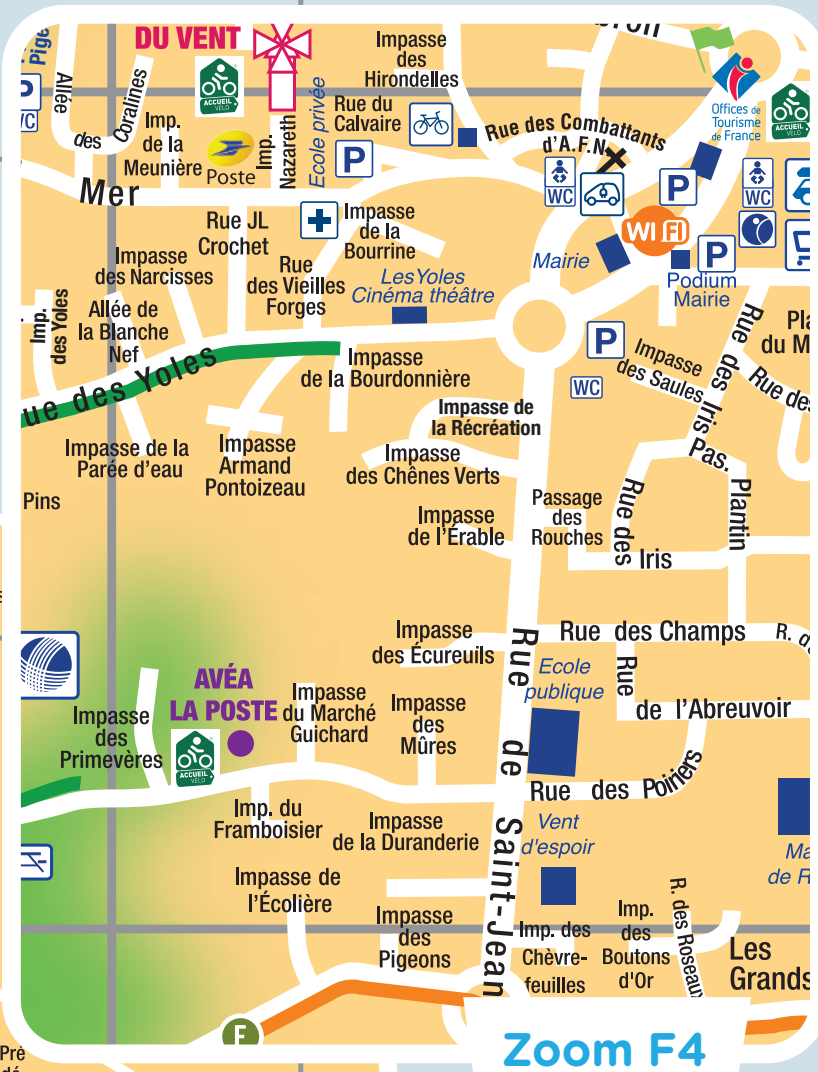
DU VENT
Pige
Allée des Coralines
Imp. de la Meunière
Poste
Imp. Nazareth
Ecole privée
Impasse des Hirondelles
Rue du Calvaire
Rue des Combattants d'A.F.N.
Offices de Tourisme de France
ACCUEIL VÉLO
WC
Mer
Rue JL Crochet
Impasse de la Bourrine
Impasse des Narcisses
Rue des Vieilles Forges
LesYoles Cinéma théâtre
Mairie
WI FI
Podium Mairie
Imp. des Yoles
Allée de la Blanche Nef
Rue des Yoles
Impasse de la Bourdonnière
Impasse des Saules
Rue des Iris
Rue des
Pla du M
Impasse de la Récréation
Impasse de la Parée d'eau
Impasse Armand Pontoizeau
Impasse des Chênes Verts
Pas. Plantin
Pins
Passage des Rouches
Impasse de l'Érable
Rue des Iris
Impasse des Écureuils
Rue des Champs
R. d
Ecole publique
Rue de l'Abreuvoir
AVÉA LA POSTE
Impasse du Marché Guichard
Impasse des Mûres
Impasse des Primevères
Rue de Saint-Jean
Rue des Poiriers
Imp. du Framboisier
Impasse de la Duranderie
Vent d'espoir
Ma de R
Impasse de l'Écolière
Impasse des Pigeons
Imp. des Chèvre-feuilles
Imp. des Boutons d'Or
R. des Roseaux
Les Grands
F
Pré dé
Zoom F4